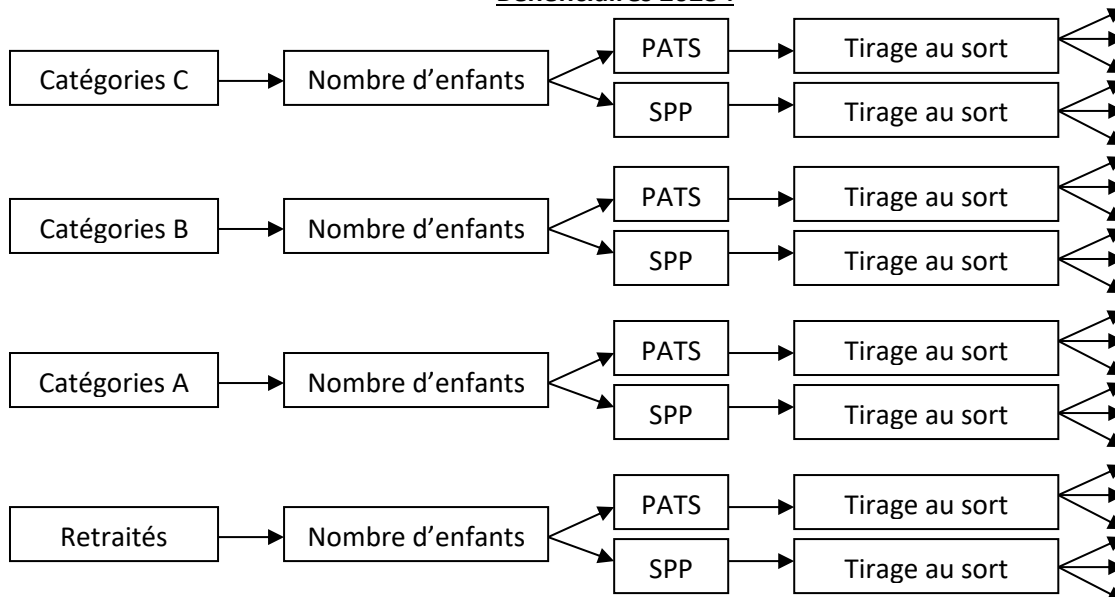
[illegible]

Catégories C → Nombre d'enfants → PATS → Tirage au sort
SPP → Tirage au sort

Catégories B → Nombre d'enfants → PATS → Tirage au sort
SPP → Tirage au sort

Catégories A → Nombre d'enfants → PATS → Tirage au sort
SPP → Tirage au sort

Retraités → Nombre d'enfants → PATS → Tirage au sort
SPP → Tirage au sort